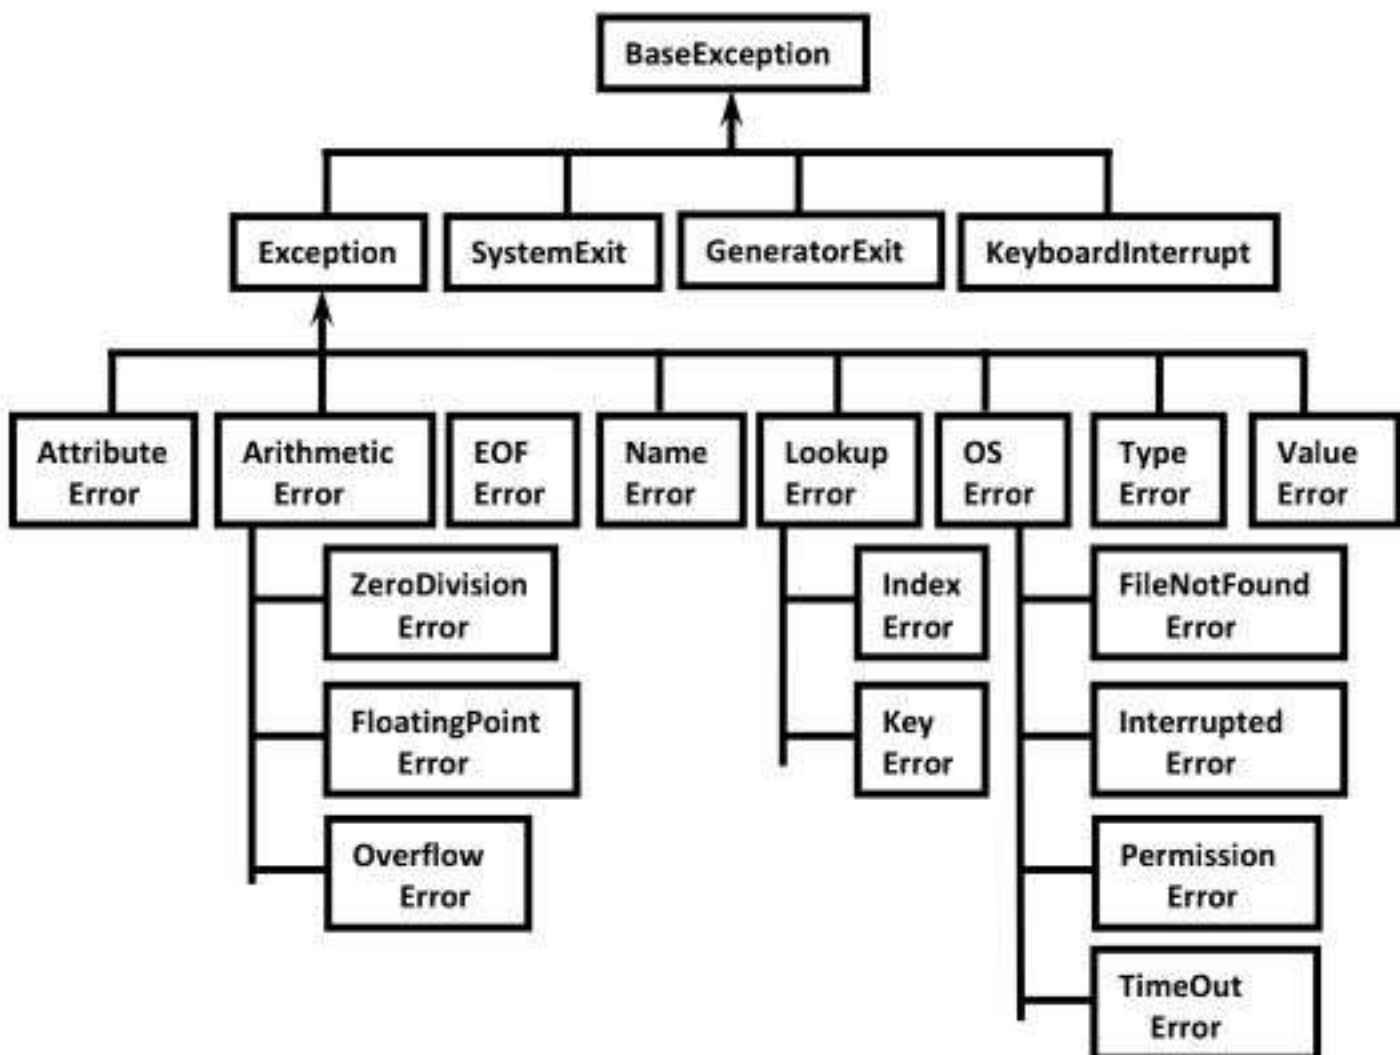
BaseException

Exception

SystemExit

GeneratorExit

KeyboardInterrupt

Attribute Error

Arithmetic Error

EOF Error

Name Error

Lookup Error

OS Error

Type Error

Value Error

ZeroDivision Error

FloatingPoint Error

Overflow Error

Index Error

Key Error

FileNotFound Error

Interrupted Error

Permission Error

TimeOut Error